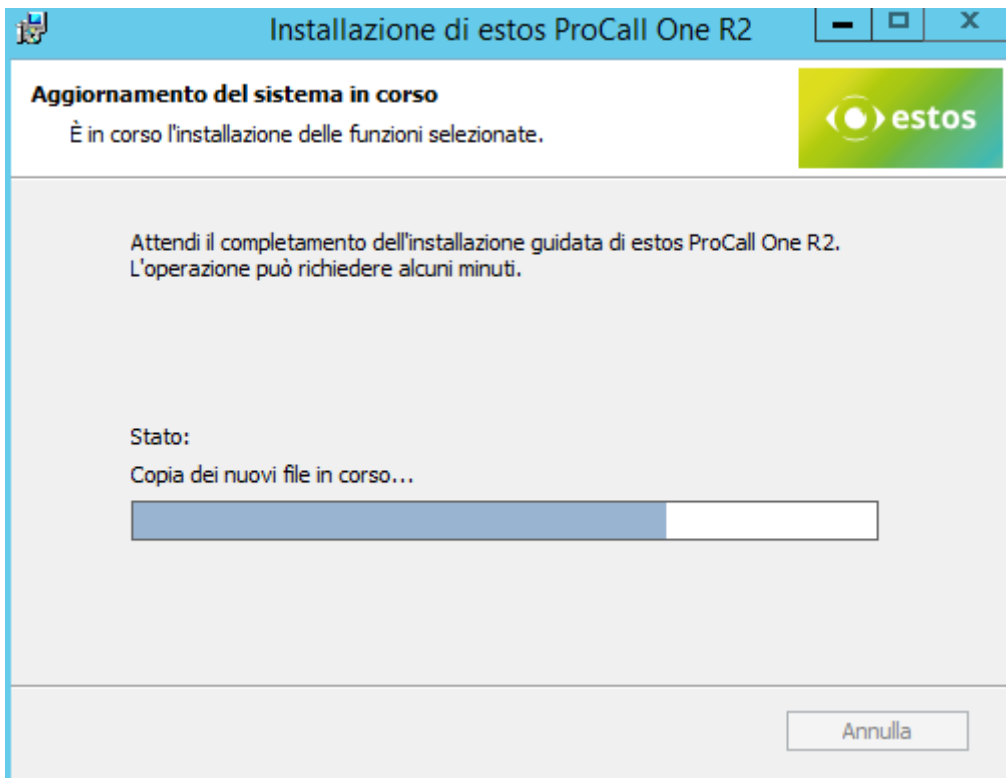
Installazione di estos ProCall One R2

Aggiornamento del sistema in corso
È in corso l'installazione delle funzioni selezionate.

estos

Attendi il completamento dell'installazione guidata di estos ProCall One R2. L'operazione può richiedere alcuni minuti.

Stato:
Copia dei nuovi file in corso...

Annulla